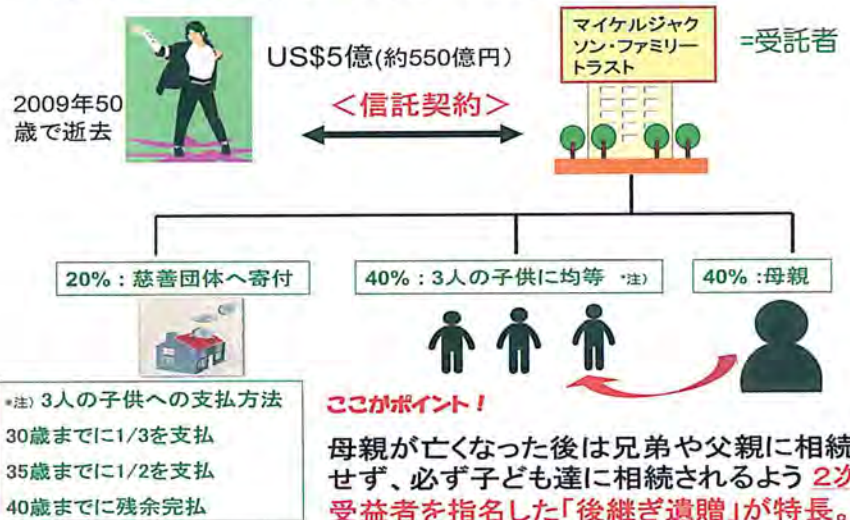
US$5億(約550億円)

マイケルジャクソン・ファミリートラスト

=受託者

2009年50歳で逝去

＜信託契約＞

20%：慈善団体へ寄付

40%：3人の子供に均等 *注)

40% :母親

*注) 3人の子供への支払方法
30歳までに1/3を支払
35歳までに1/2を支払
40歳までに残余完払

ここがポイント！

母親が亡くなった後は兄弟や父親に相続せず、必ず子ども達に相続されるよう 2次受益者を指名した「後継ぎ遺贈」が特長。